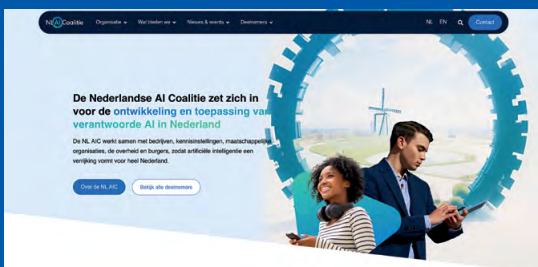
NL AI Coalitie Organisatie Wat bieden wij Nieuws & events Deelnemers NL EN Contact

De Nederlandse AI Coalitie zet zich in voor de ontwikkeling en toepassing van verantwoorde AI in Nederland

De NL AIC werkt samen met bedrijven, kennisinstellingen, maatschappelijke organisaties, de overheid en burgers, zodat artificiële intelligentie een verrijking vormt voor heel Nederland.

Over de NL AIC Bekijk alle deelnemers